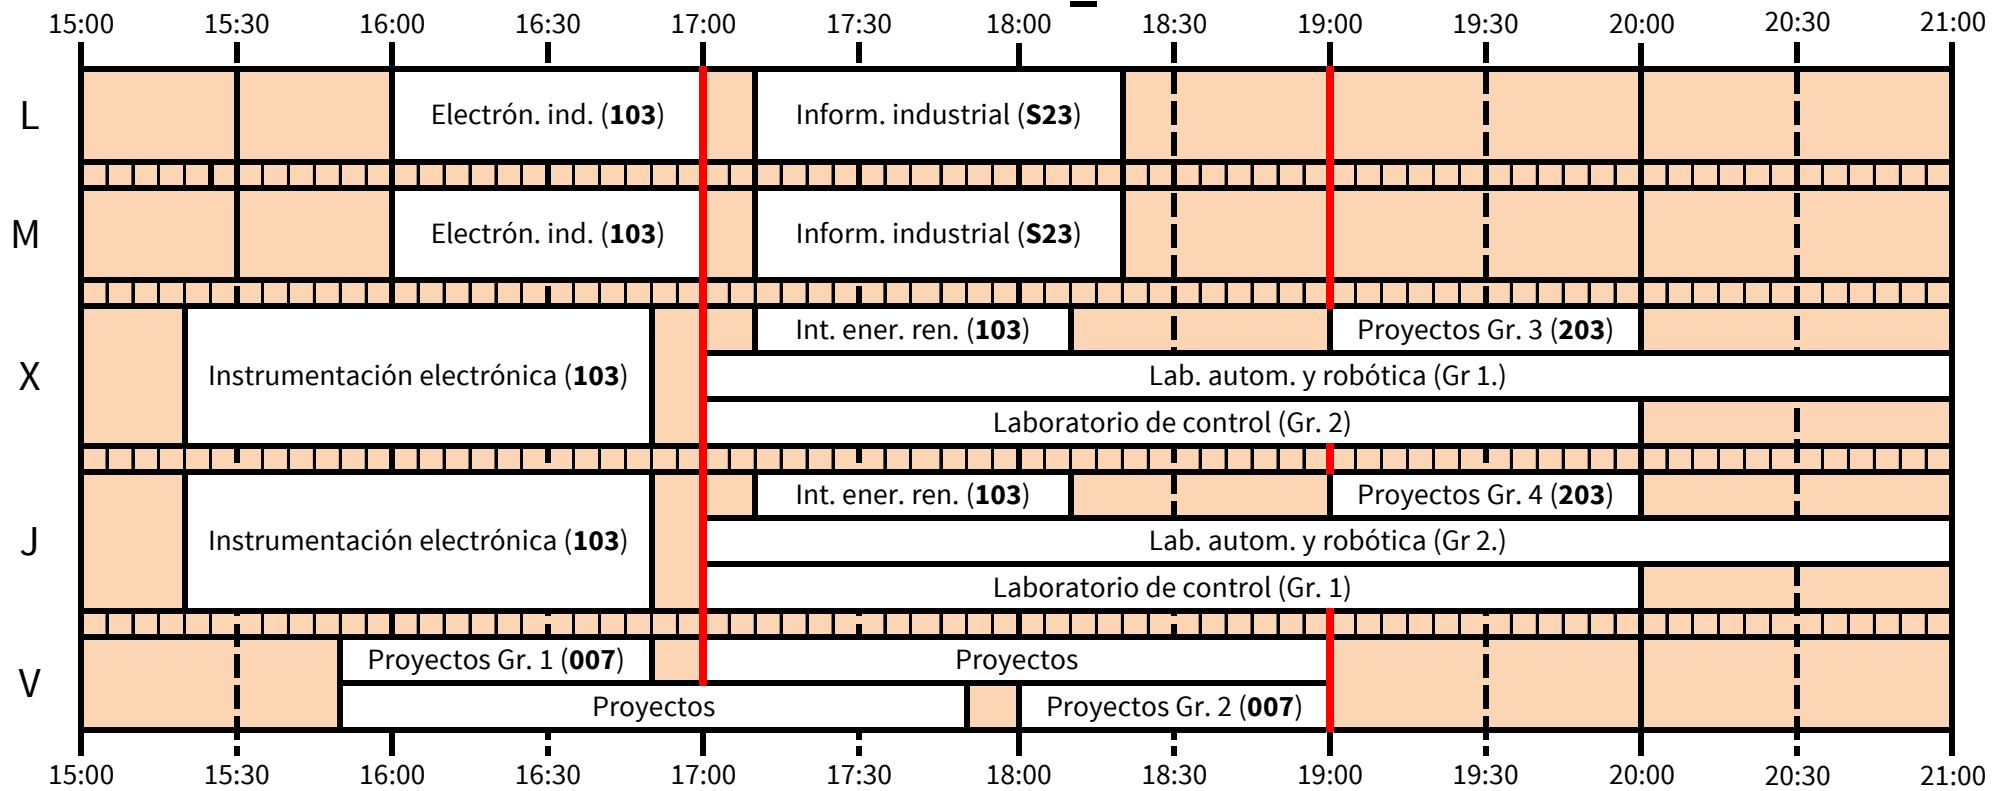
15:00 15:30 16:00 16:30 17:00 17:30 18:00 18:30 19:00 19:30 20:00 20:30 21:00

L
Electrón. ind. (**103**)
Inform. industrial (**S23**)

M
Electrón. ind. (**103**)
Inform. industrial (**S23**)

X
Instrumentación electrónica (**103**)
Int. ener. ren. (**103**)
Proyectos Gr. 3 (**203**)
Lab. autom. y robótica (Gr 1.)
Laboratorio de control (Gr. 2)

J
Instrumentación electrónica (**103**)
Int. ener. ren. (**103**)
Proyectos Gr. 4 (**203**)
Lab. autom. y robótica (Gr 2.)
Laboratorio de control (Gr. 1)

V
Proyectos Gr. 1 (**007**)
Proyectos
Proyectos
Proyectos Gr. 2 (**007**)

15:00 15:30 16:00 16:30 17:00 17:30 18:00 18:30 19:00 19:30 20:00 20:30 21:00